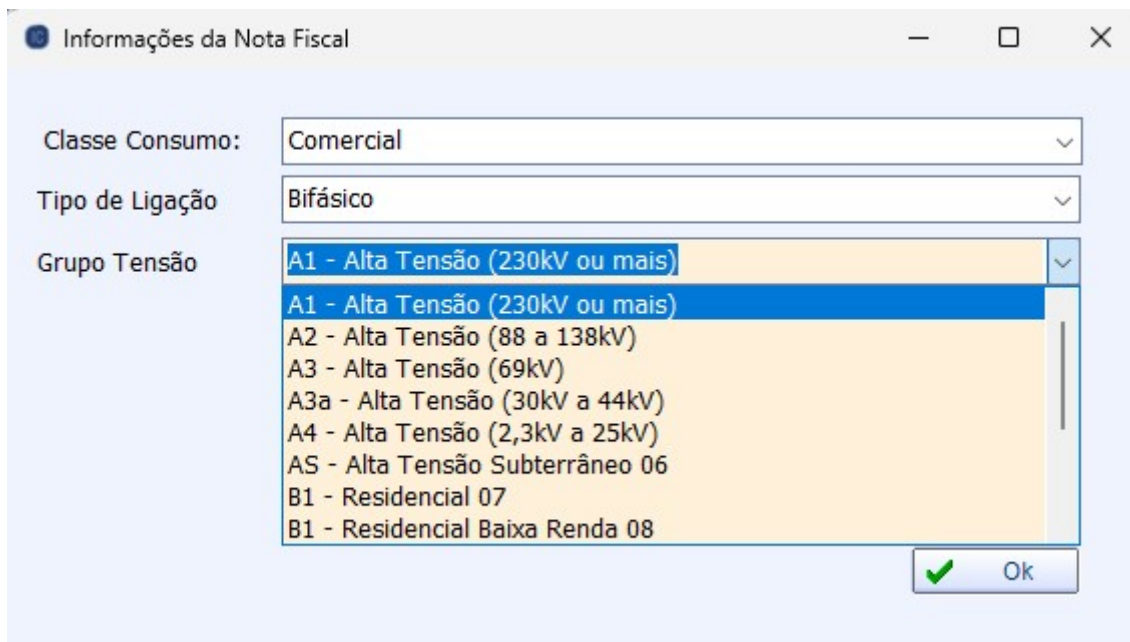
Informações da Nota Fiscal

Classe Consumo: Comercial

Tipo de Ligação Bifásico

Grupo Tensão A1 - Alta Tensão (230kV ou mais)

A1 - Alta Tensão (230kV ou mais)
A2 - Alta Tensão (88 a 138kV)
A3 - Alta Tensão (69kV)
A3a - Alta Tensão (30kV a 44kV)
A4 - Alta Tensão (2,3kV a 25kV)
AS - Alta Tensão Subterrâneo 06
B1 - Residencial 07
B1 - Residencial Baixa Renda 08

Ok